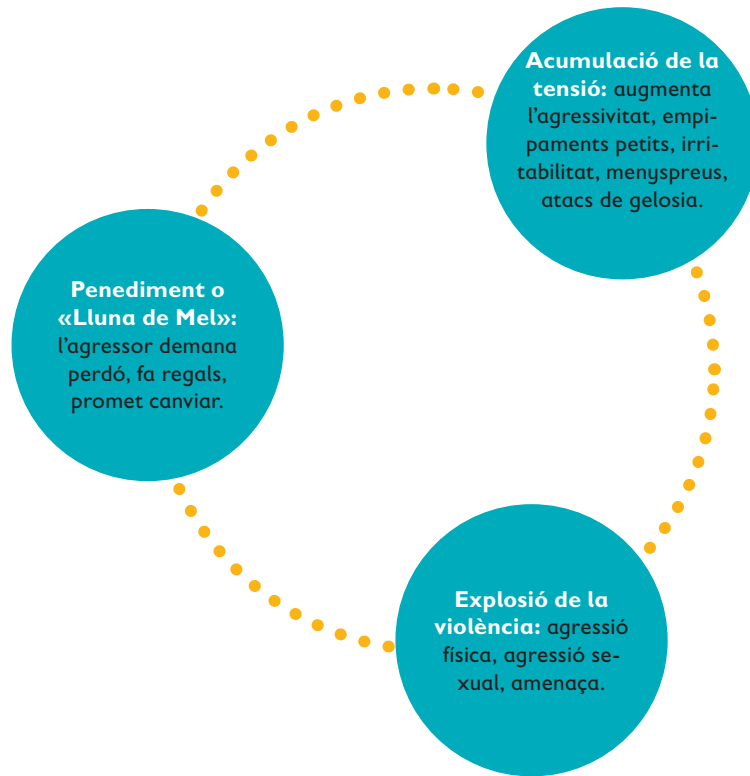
Acumulació de la tensió: augmenta l'agressivitat, empipaments petits, irritabilitat, menyspreus, atacs de gelosia.

Penediment o «Lluna de Mel»: l'agressor demana perdó, fa regals, promet canviar.

Explosió de la violència: agressió física, agressió sexual, amenaça.